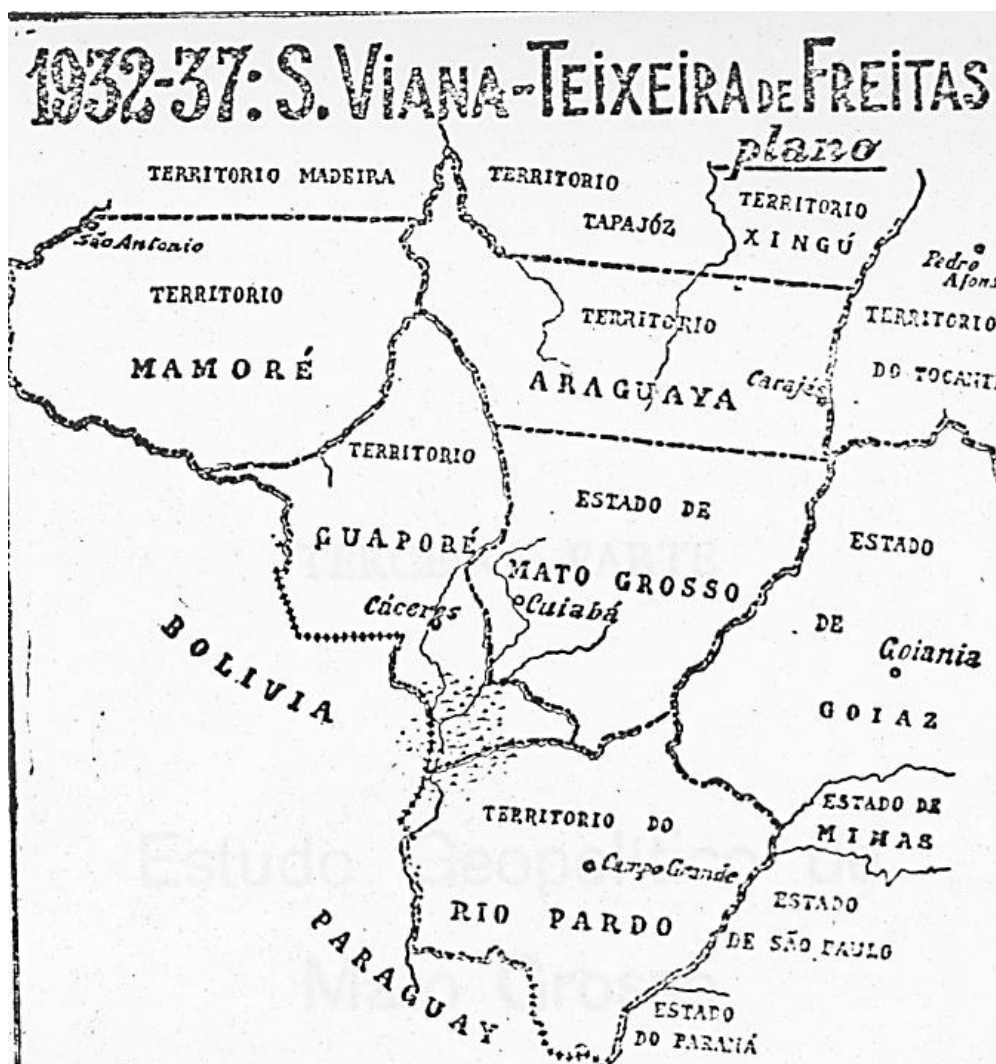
1932-37: S. VIANA-TEIXEIRA DE FREITAS
plano

TERRITORIO MADEIRA
TERRITORIO TAPAJÓZ
TERRITORIO XINGÚ
São Antonio
Pedro Afons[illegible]
TERRITORIO MAMORÉ
TERRITORIO ARAGUAYA
TERRITORIO DO TOCANT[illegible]
Carajás
TERRITORIO GUAPORÉ
ESTADO DE MATO GROSSO
ESTADO DE GOIAZ
Goiania
Cáceres
Cuiabá
BOLIVIA
TERCEIRA PARTE
TERRITORIO DO RIO PARDO
Campo Grande
ESTADO DE MINAS
ESTADO DE SÃO PAULO
ESTADO DO PARANÁ
PARAGUAY
Estudo Geopolítico de Mato Grosso